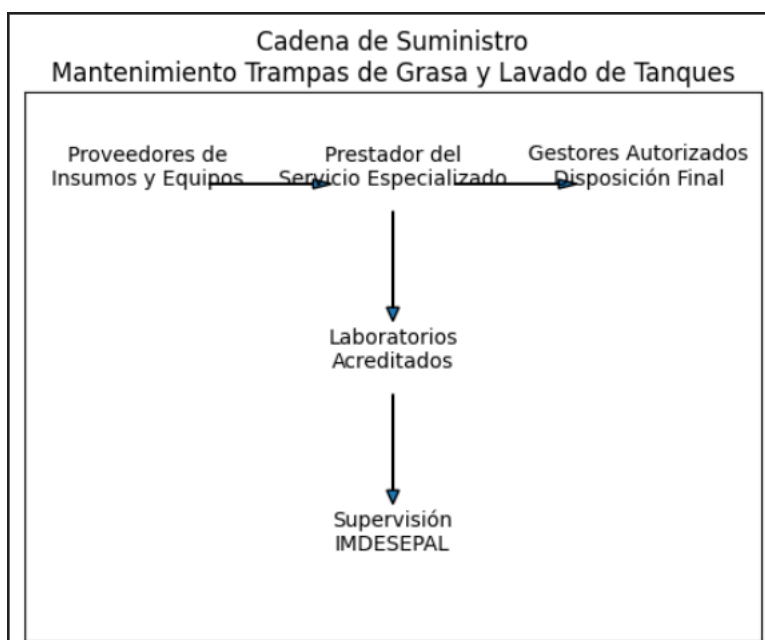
Cadena de Suministro
Mantenimiento Trampas de Grasa y Lavado de Tanques

Proveedores de
Insumos y Equipos

Prestador del
Servicio Especializado

Gestores Autorizados
Disposición Final

Laboratorios
Acreditados

Supervisión
IMDESEPAL